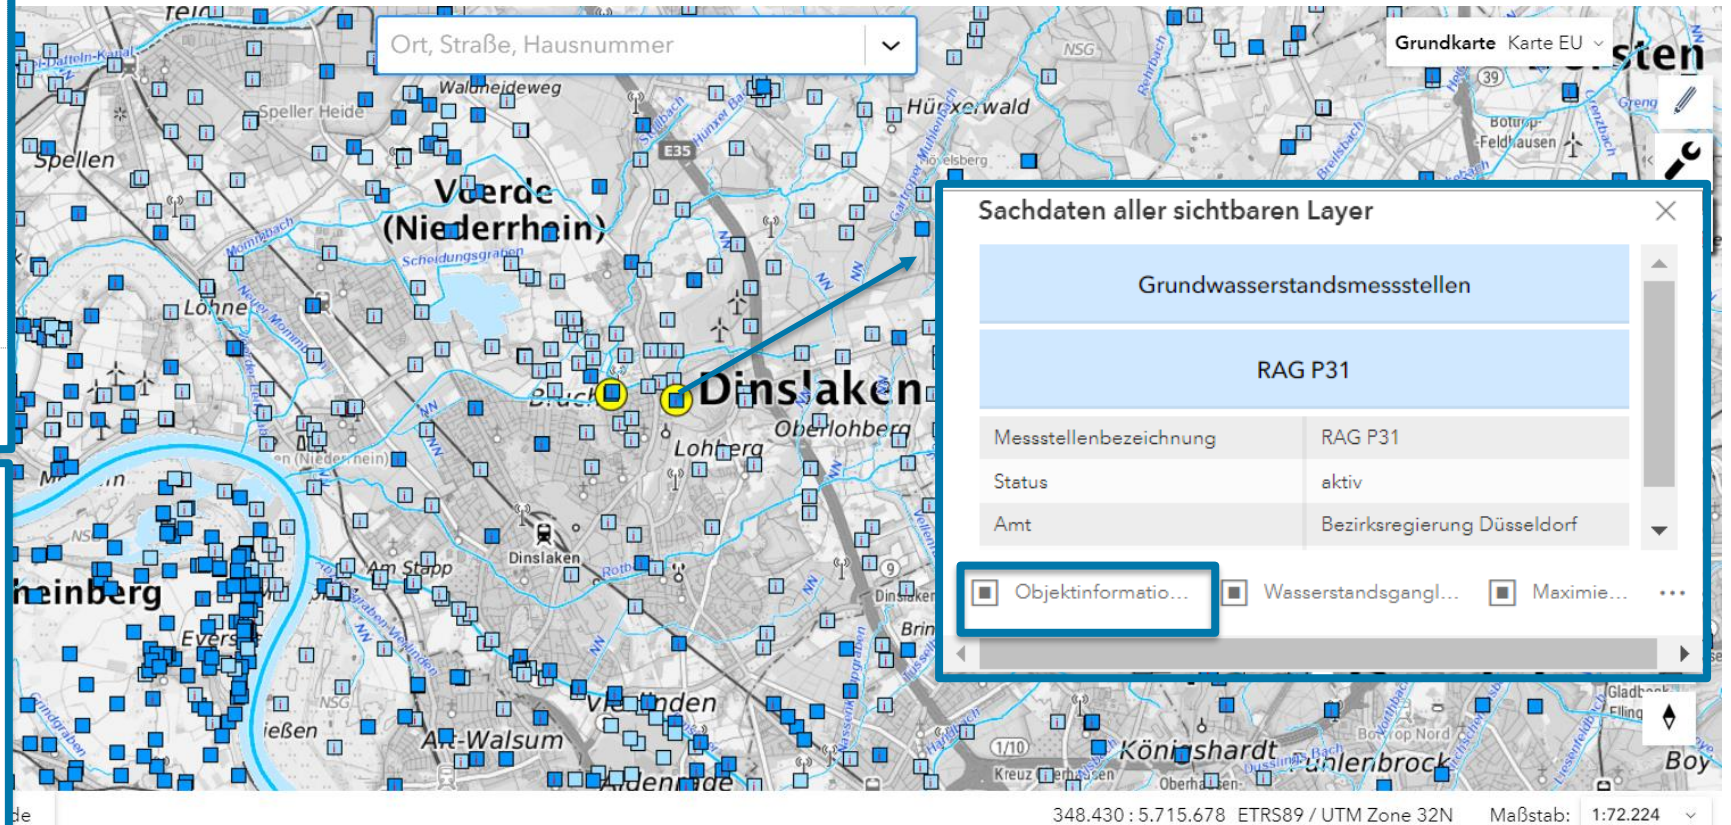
Ort, Straße, Hausnummer

Grundkarte Karte EU

Sachdaten aller sichtbaren Layer

Grundwasserstandsmessstellen

RAG P31

| Messstellenbezeichnung | RAG P31 |
|---|---|
| Status | aktiv |
| Amt | Bezirksregierung Düsseldorf |

Objektinformatio... Wasserstandsgangl... Maximie... ...

Voerde (Niederrhein)
Dinslaken
Spellen
Speller Heide
Walbeideweg
Hünxerwald
Lohne
Oberlohberg
Lohberg
Bruch
Dinslaken
Am Stapp
Rheinberg
Eversael
Vierlinden
Walsum
Alt-Walsum
Aldenrade
Königshardt
Fuhlenbrock
Boy
Bottrop-Feldhausen
Gladbeck
Ellinghorst
Bottrop Nord
Kreuz
Oberhausen
Hiesfeld
Scheidungsgraben
Mommbach
Rotbach
E35
NSG
NN
39
9
1/10
Kirchhellen
Orsten

348.430 : 5.715.678 ETRS89 / UTM Zone 32N Maßstab: 1:72.224